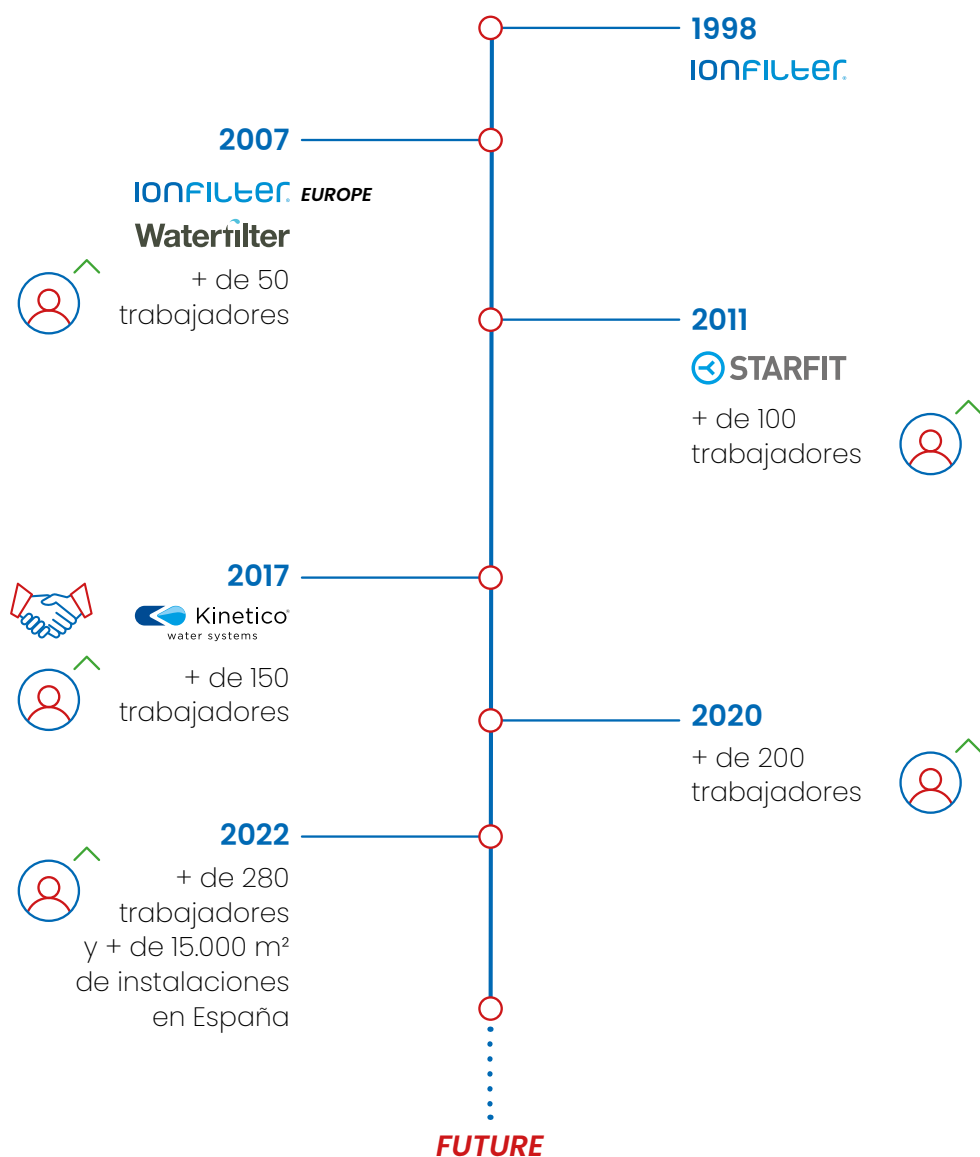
1998

IONFILTER

2007

IONFILTER EUROPE

Waterfilter

+ de 50 trabajadores

2011

STARFIT

+ de 100 trabajadores

2017

Kinetico water systems

+ de 150 trabajadores

2020

+ de 200 trabajadores

2022

+ de 280 trabajadores y + de 15.000 m² de instalaciones en España

FUTURE